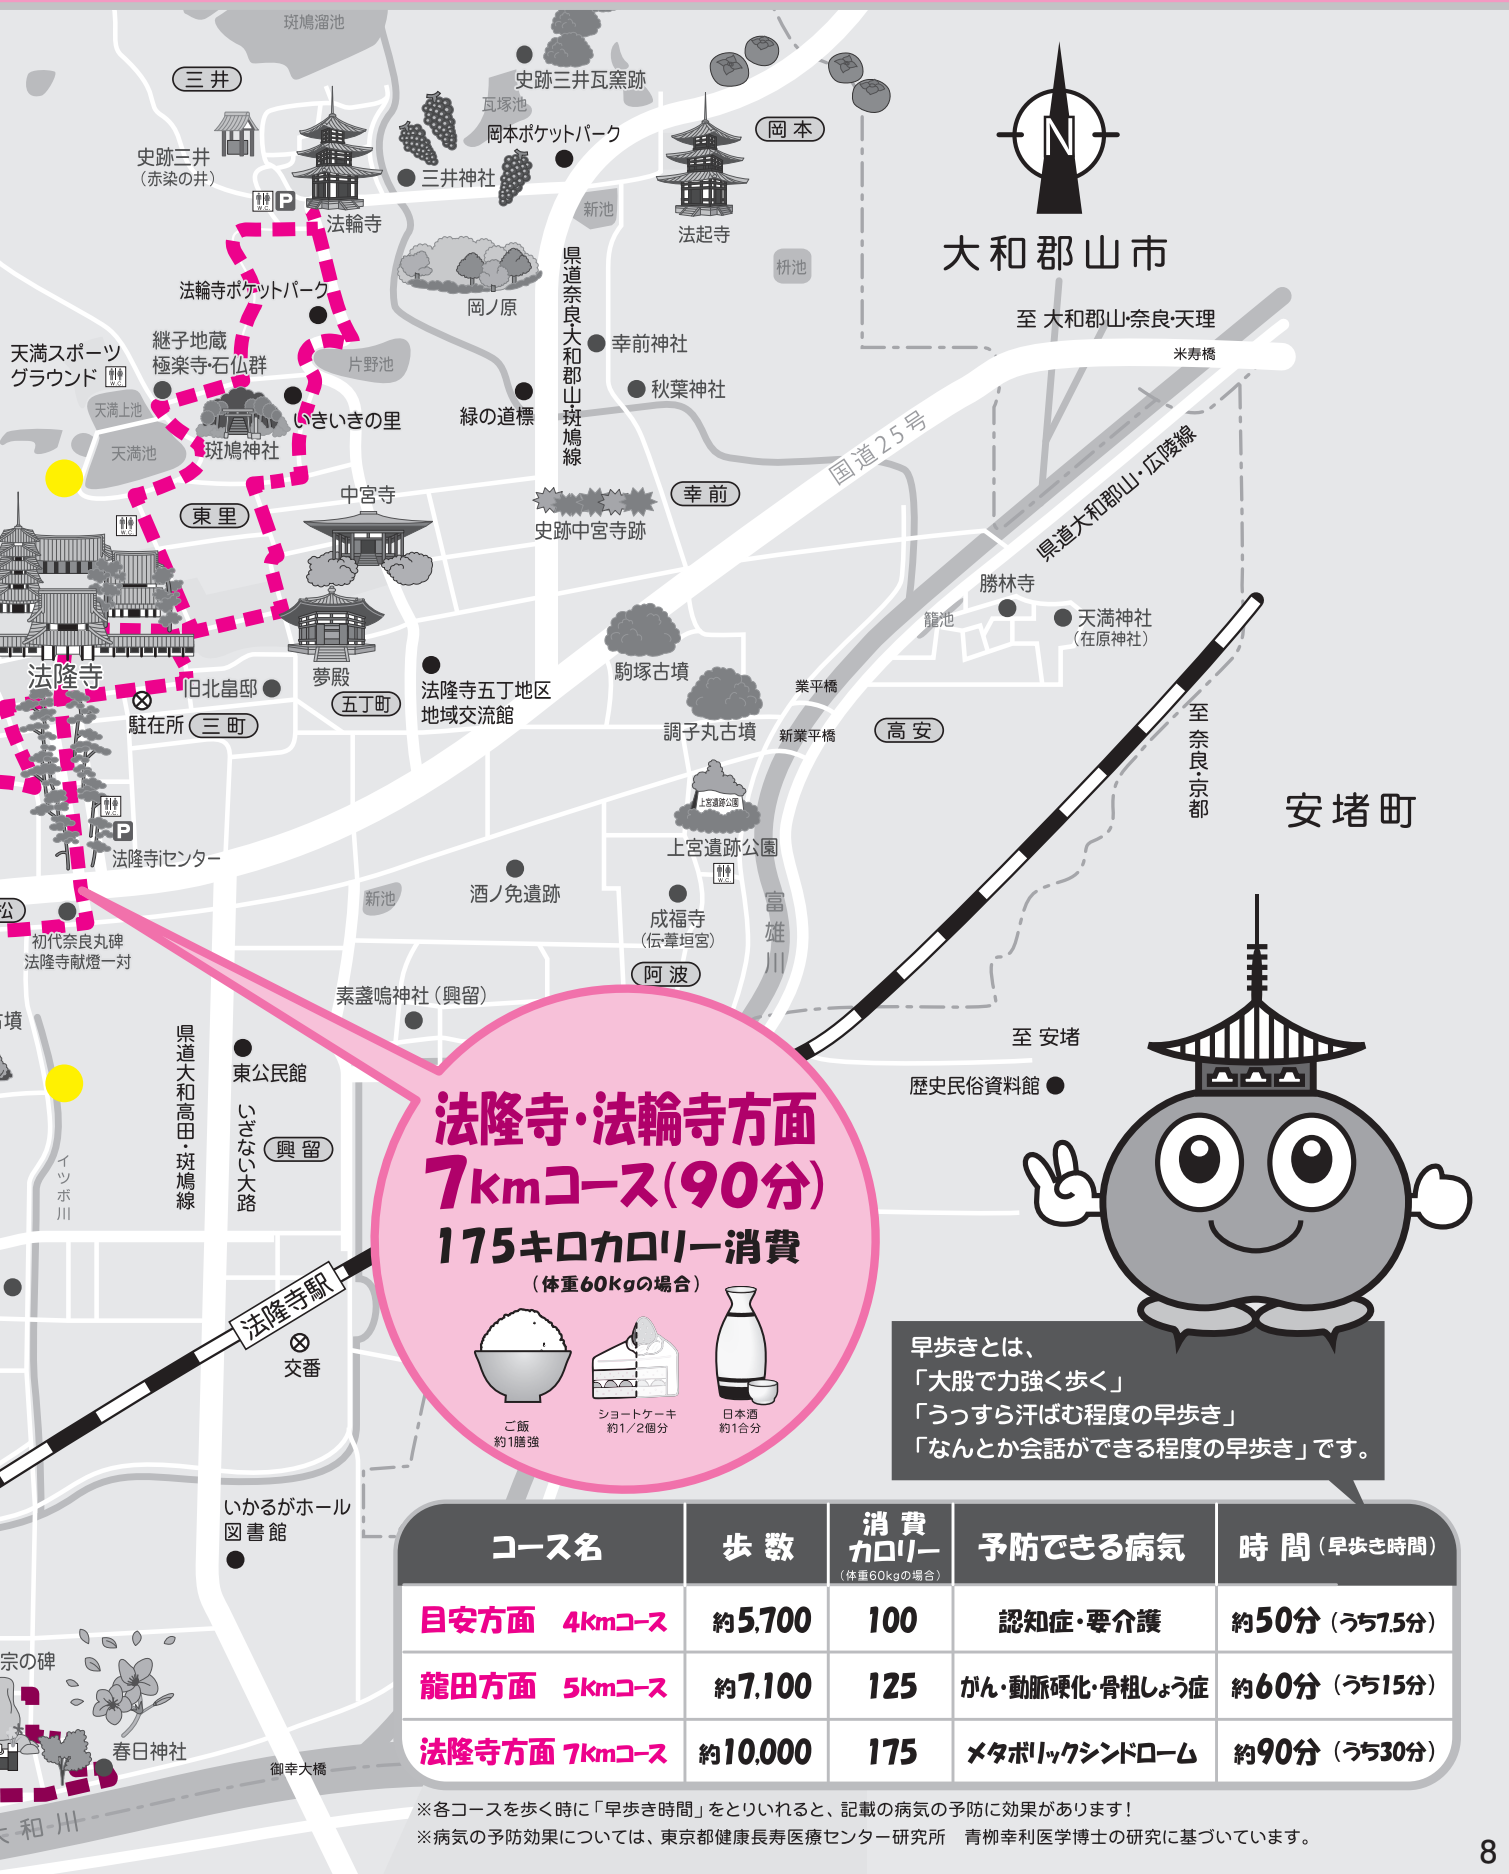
斑鳩溜池

三井

史跡三井瓦窯跡

瓦塚池

岡本ポケットパーク

三井神社

史跡三井（赤染の井）

法輪寺

新池

岡本

法起寺

大和郡山市

枡池

法輪寺ポケットパーク

岡ノ原

県道奈良・大和郡山・斑鳩線

至 大和郡山・奈良・天理

米寿橋

天満スポーツグラウンド

継子地蔵 極楽寺・石仏群

片野池

幸前神社

秋葉神社

天満上池

いきいきの里

緑の道標

国道25号

天満池

斑鳩神社

中宮寺

幸前

県道大和郡山・広陵線

東里

史跡中宮寺跡

勝林寺

籠池

天満神社（在原神社）

法隆寺

夢殿

旧北畠邸

五丁町

法隆寺五丁地区 地域交流館

駒塚古墳

業平橋

駐在所

三町

調子丸古墳

新業平橋

高安

至 奈良・京都

安堵町

上宮遺跡公園

法隆寺iセンター

新池

酒ノ免遺跡

富雄川

成福寺（伝・葦垣宮）

初代奈良丸碑 法隆寺献燈一対

阿波

素盞嗚神社（興留）

至 安堵

東公民館

歴史民俗資料館

県道大和高田・斑鳩線

いざない大路

興留

イツボ川

法隆寺・法輪寺方面
7kmコース(90分)
175キロカロリー消費
（体重60kgの場合）

ご飯 約1膳強

ショートケーキ 約1/2個分

日本酒 約1合分

法隆寺駅

交番

早歩きとは、
「大股で力強く歩く」
「うっすら汗ばむ程度の早歩き」
「なんとか会話ができる程度の早歩き」です。

いかるがホール 図書館

| コース名 | 歩数 | 消費カロリー（体重60kgの場合） | 予防できる病気 | 時間（早歩き時間） |
|---|---|---|---|---|
| 目安方面 4kmコース | 約5,700 | 100 | 認知症・要介護 | 約50分（うち7.5分） |
| 龍田方面 5kmコース | 約7,100 | 125 | がん・動脈硬化・骨粗しょう症 | 約60分（うち15分） |
| 法隆寺方面 7kmコース | 約10,000 | 175 | メタボリックシンドローム | 約90分（うち30分） |

宗の碑

春日神社

御幸大橋

大和川

※各コースを歩く時に「早歩き時間」をとりいれると、記載の病気の予防に効果があります！
※病気の予防効果については、東京都健康長寿医療センター研究所　青柳幸利医学博士の研究に基づいています。

8